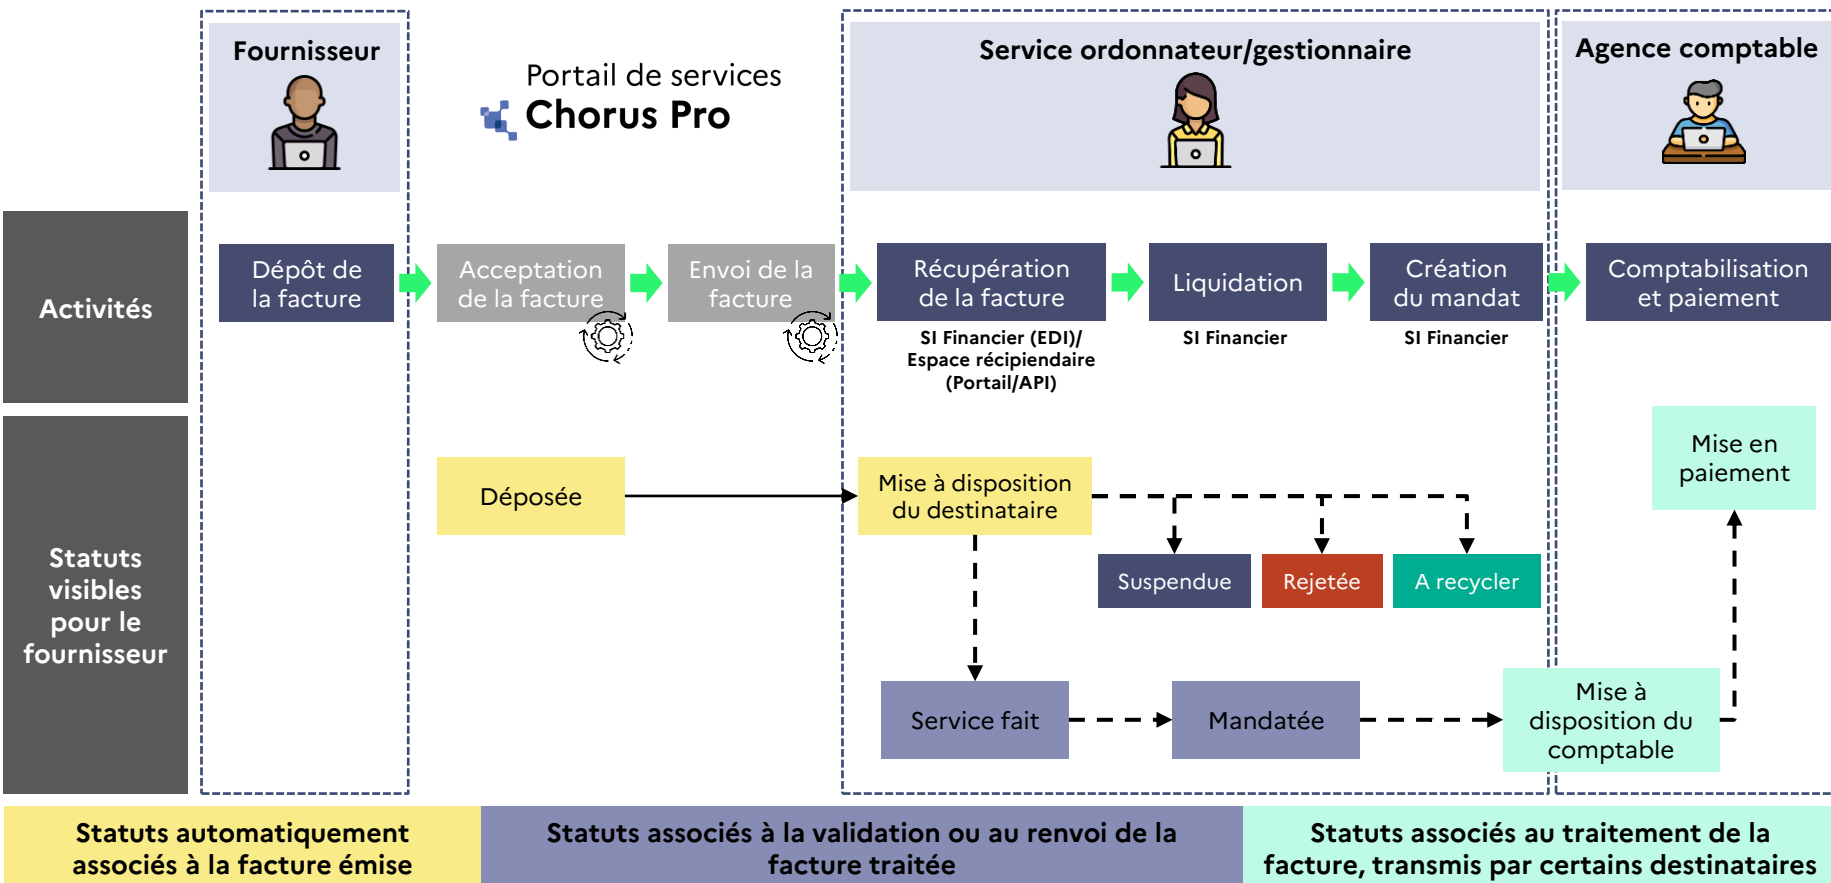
Fournisseur

Portail de services
Chorus Pro

Service ordonnateur/gestionnaire

Agence comptable

Activités

Dépôt de la facture

Acceptation de la facture

Envoi de la facture

Récupération de la facture
SI Financier (EDI)/ Espace récipiendaire (Portail/API)

Liquidation
SI Financier

Création du mandat
SI Financier

Comptabilisation et paiement

Statuts visibles pour le fournisseur

Déposée

Mise à disposition du destinataire

Suspendue

Rejetée

A recycler

Mise en paiement

Service fait

Mandatée

Mise à disposition du comptable

Statuts automatiquement associés à la facture émise

Statuts associés à la validation ou au renvoi de la facture traitée

Statuts associés au traitement de la facture, transmis par certains destinataires